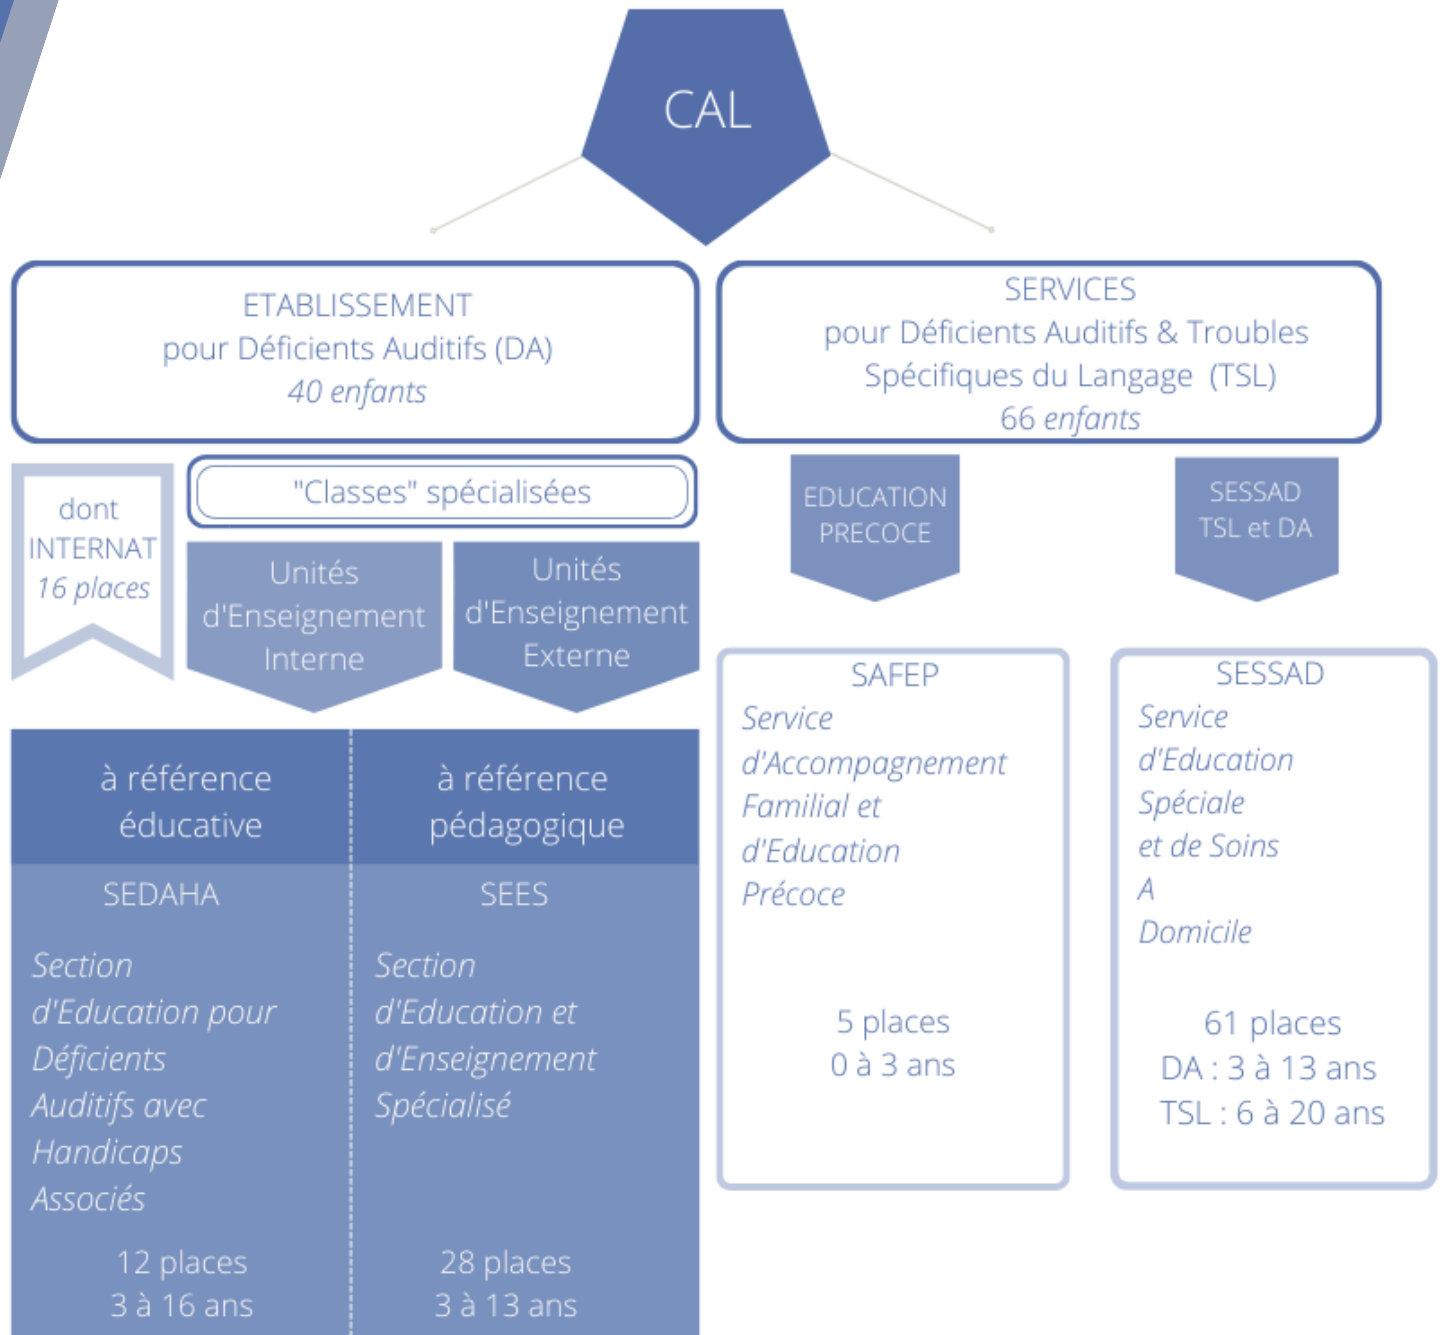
CAL

ETABLISSEMENT
pour Déficients Auditifs (DA)
40 enfants

SERVICES
pour Déficients Auditifs & Troubles Spécifiques du Langage (TSL)
66 enfants

dont INTERNAT
16 places

"Classes" spécialisées

Unités d'Enseignement Interne

Unités d'Enseignement Externe

EDUCATION PRECOCE

SESSAD TSL et DA

à référence éducative

à référence pédagogique

SEDAHA

Section d'Education pour Déficients Auditifs avec Handicaps Associés

12 places
3 à 16 ans

SEES

Section d'Education et d'Enseignement Spécialisé

28 places
3 à 13 ans

SAFEP

Service d'Accompagnement Familial et d'Education Précoce

5 places
0 à 3 ans

SESSAD

Service d'Education Spéciale et de Soins A Domicile

61 places
DA : 3 à 13 ans
TSL : 6 à 20 ans